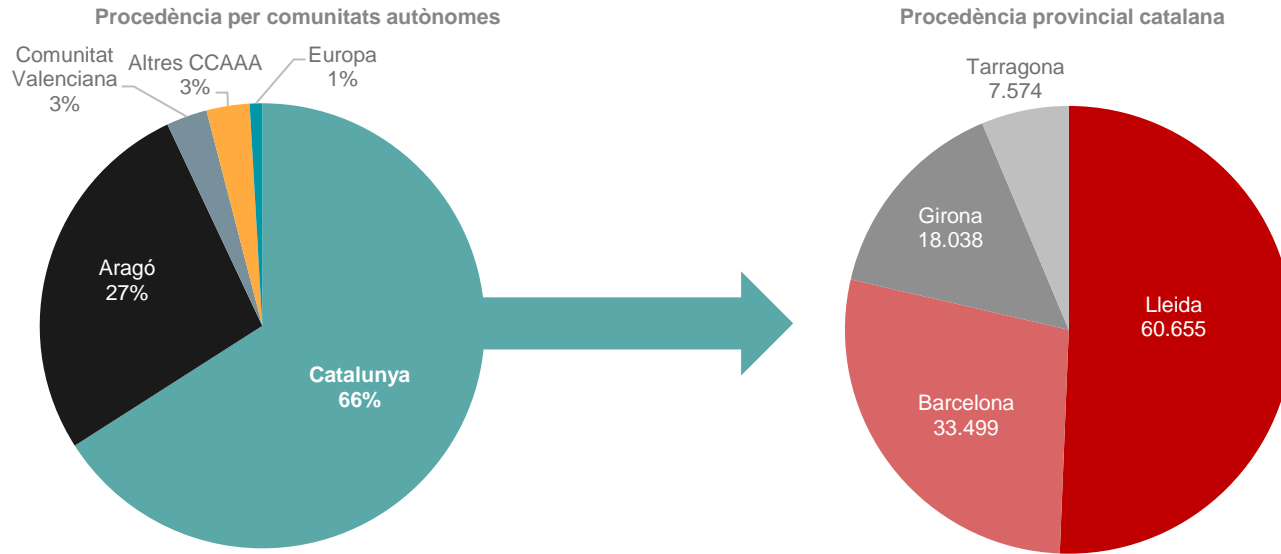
Procedència per comunitats autònomes

Comunitat Valenciana 3%

Altres CCAAA 3%

Europa 1%

Aragó 27%

Catalunya 66%

Procedència provincial catalana

Tarragona 7.574

Girona 18.038

Lleida 60.655

Barcelona 33.499